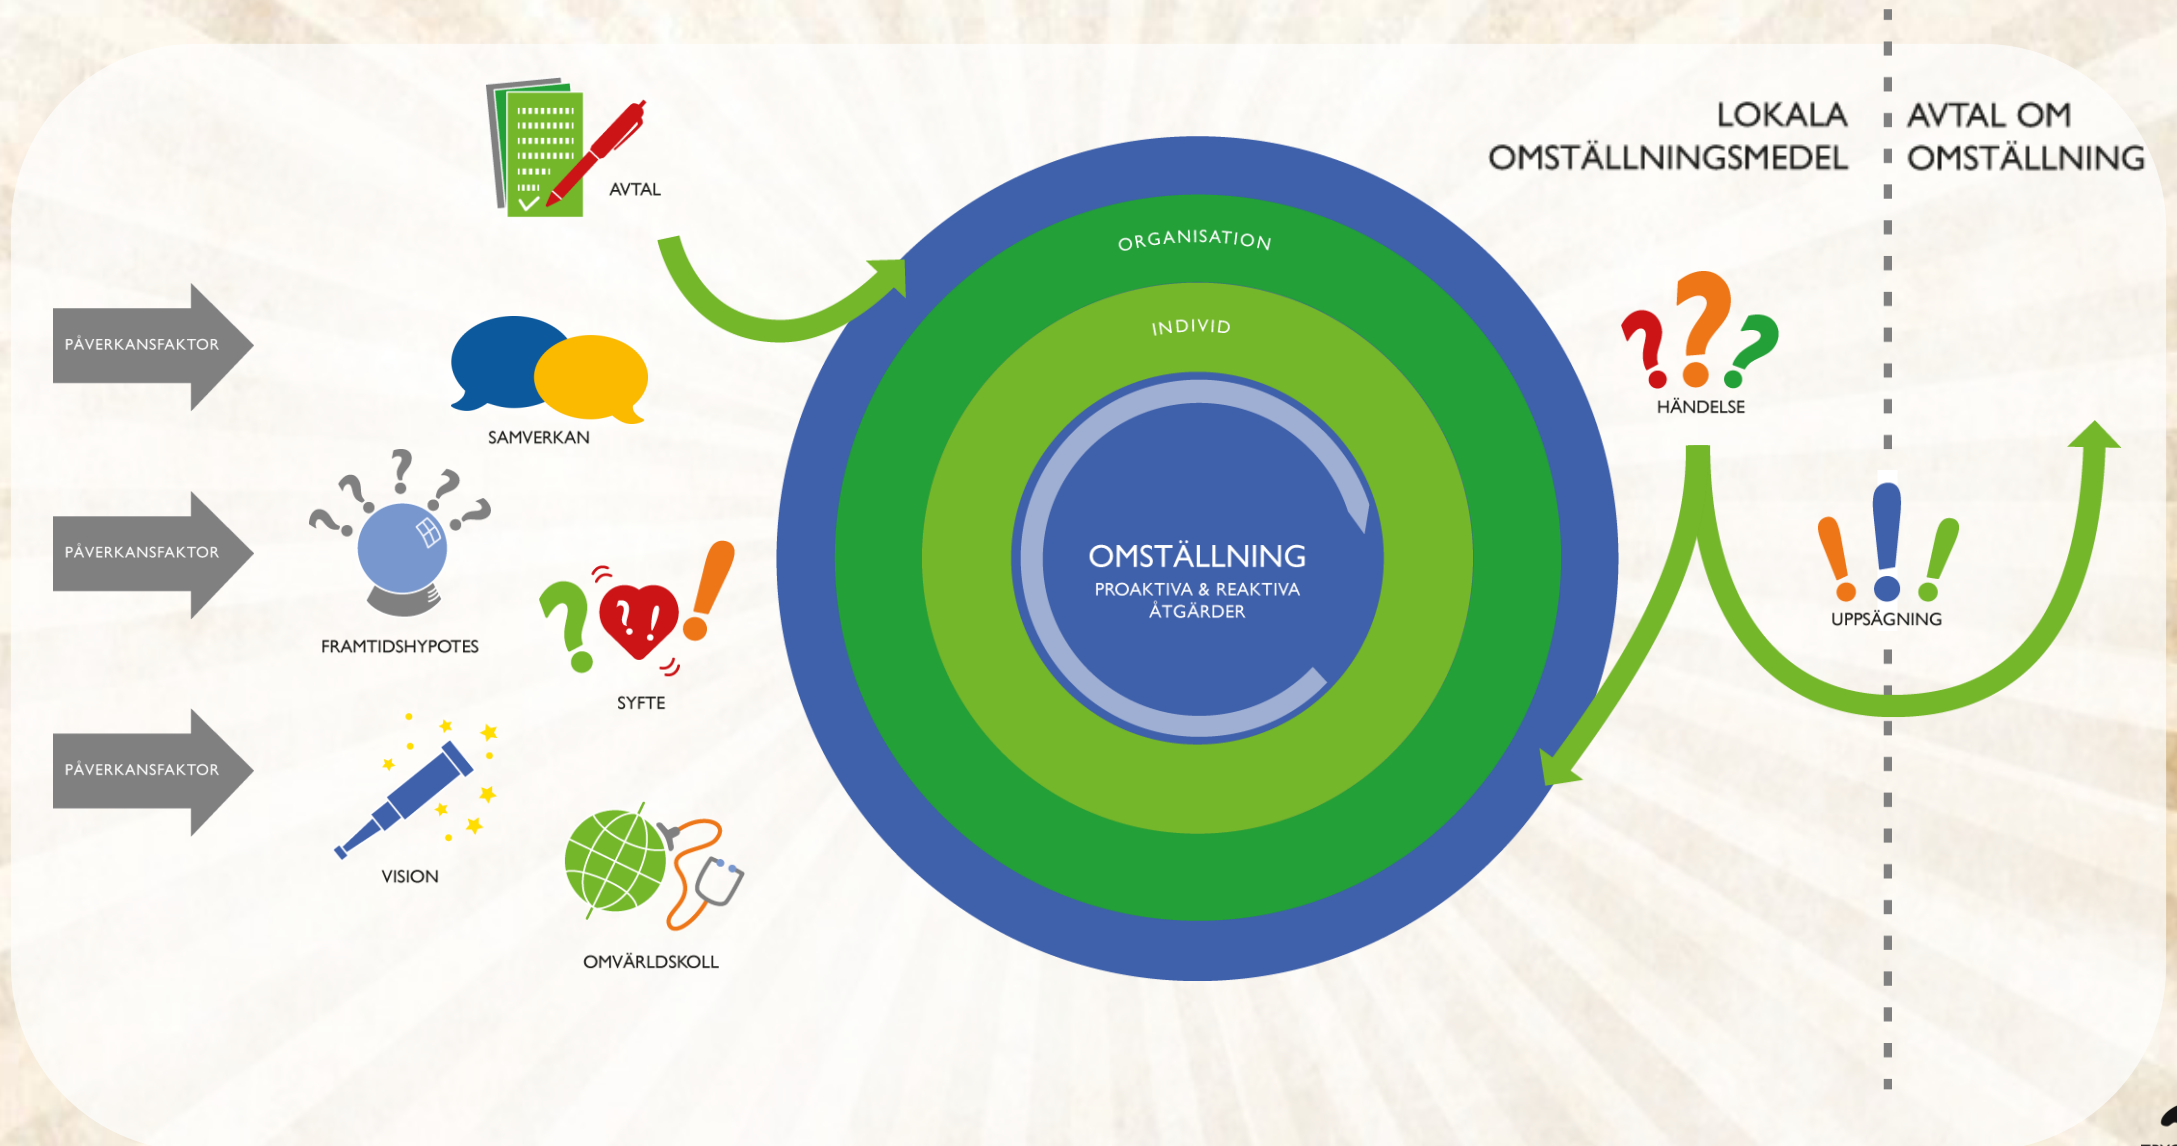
LOKALA OMSTÄLLNINGSMEDEL

AVTAL OM OMSTÄLLNING

AVTAL

PÅVERKANSFAKTOR

SAMVERKAN

PÅVERKANSFAKTOR

FRAMTIDSHYPOTES

SYFTE

PÅVERKANSFAKTOR

VISION

OMVÄRLDSKOLL

ORGANISATION

INDIVID

OMSTÄLLNING

PROAKTIVA & REAKTIVA ÅTGÄRDER

HÄNDELSE

UPPSÄGNING